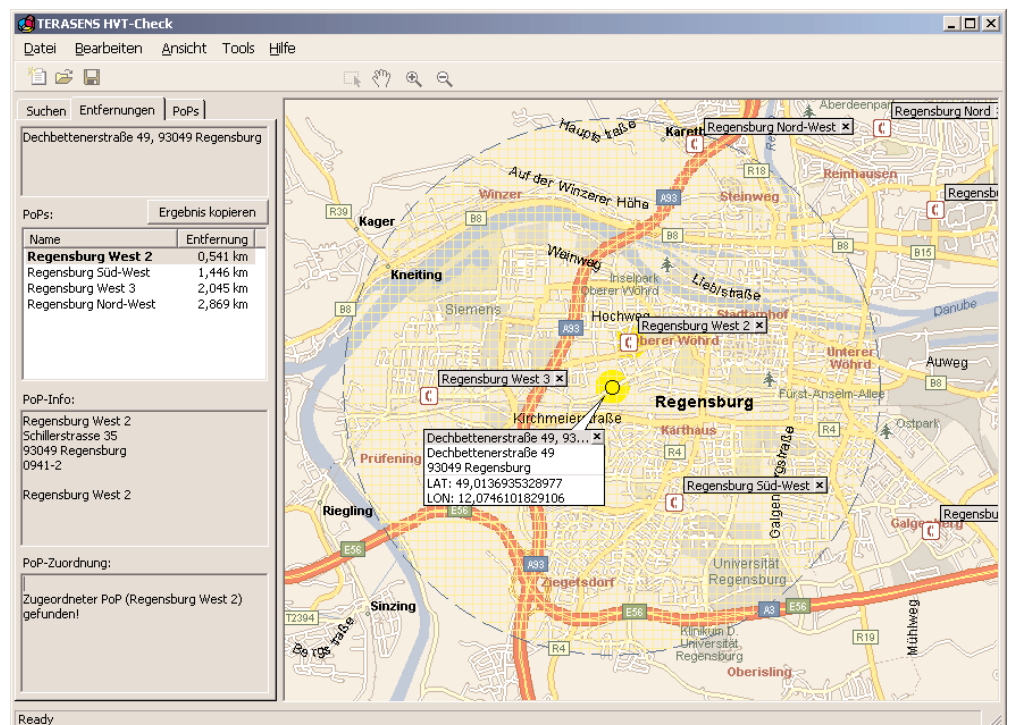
TERASENS HVT-Check

Datei Bearbeiten Ansicht Tools Hilfe

Suchen Entfernungen PoPs

Dechbettenerstraße 49, 93049 Regensburg

PoPs:

Ergebnis kopieren

| Name | Entfernung |
|---|---|
| Regensburg West 2 | 0,541 km |
| Regensburg Süd-West | 1,446 km |
| Regensburg West 3 | 2,045 km |
| Regensburg Nord-West | 2,869 km |

PoP-Info:

Regensburg West 2
Schillerstrasse 35
93049 Regensburg
0941-2

Regensburg West 2

PoP-Zuordnung:

Zugeordneter PoP (Regensburg West 2) gefunden!

Aberdeenpark
Regensburg Nord
Hauptstraße
Kareth
Regensburg Nord-West
R18
Reinhausen
Auf der Winzerer Höhe
Winzer
A93
Steinweg
Regensb
R39
Kager
B8
B8
B15
Weinweg
Kneiting
Inselpark Oberer Wöhrd
Lieblstraße
Siemens
B8
Hochwöhrd
Stadtamhof
Danube
A93
Regensburg West 2
Oberer Wöhrd
Unterer Wöhrd
Auweg
Regensburg West 3
B8
Regensburg
Fürst-Anselm-Allee
Kirchmeierstraße
Dechbettenerstraße 49, 93...
Dechbettenerstraße 49
93049 Regensburg
LAT: 49,0136935328977
LON: 12,0746101829106
Kárthaus
R4
Ostpark
Prüfening
R4
Galgenbergstraße
Regensburg Süd-West
Riegling
E56
Galgenberg
Regensb
E56
A93
Universität Regensburg
Ziegetsdorf
Sinzing
E56
A3
E56
T2394
Klinikum D. Universität Regensburg
Mühlweg
Bergstraße
R4
R19
Oberisling

Ready